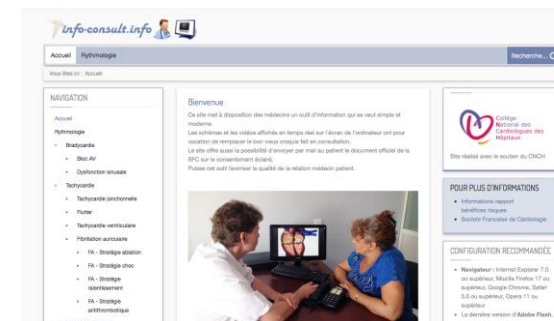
info-consult.info

Accueil Rythmologie

Recherche...

Vous êtes ici : Accueil

NAVIGATION

Accueil

Rythmologie

Bradycardie

Bloc AV

Dysfonction sinusale

Tachycardie

Tachycardie jonctionnelle

Flutter

Tachycardie ventriculaire

Fibrillation auriculaire

FA - Stratégie ablation

FA - Stratégie choc

FA - Stratégie ralentissement

FA - Stratégie antithrombotique

Bienvenue

Ce site met à disposition des médecins un outil d'information qui se veut simple et moderne.
Les schémas et les vidéos affichés en temps réel sur l'écran de l'ordinateur ont pour vocation de remplacer le bon vieux croquis fait en consultation.
Le site offre aussi la possibilité d'envoyer par mail au patient le document officiel de la SFC sur le consentement éclairé.
Puisse cet outil favoriser la qualité de la relation médecin patient.

Collège National des Cardiologues des Hôpitaux

Site réalisé avec le soutien du CNCH

POUR PLUS D'INFORMATIONS

Informations rapport bénéfices risques

Societe Française de Cardiologie

CONFIGURATION RECOMMANDÉE

Navigateur : Internet Explorer 7.0 ou supérieur, Mozilla Firefox 17 ou supérieur, Google Chrome, Safari 5.0 ou supérieur, Opera 11 ou supérieur

La dernière version d'Adobe Flash,